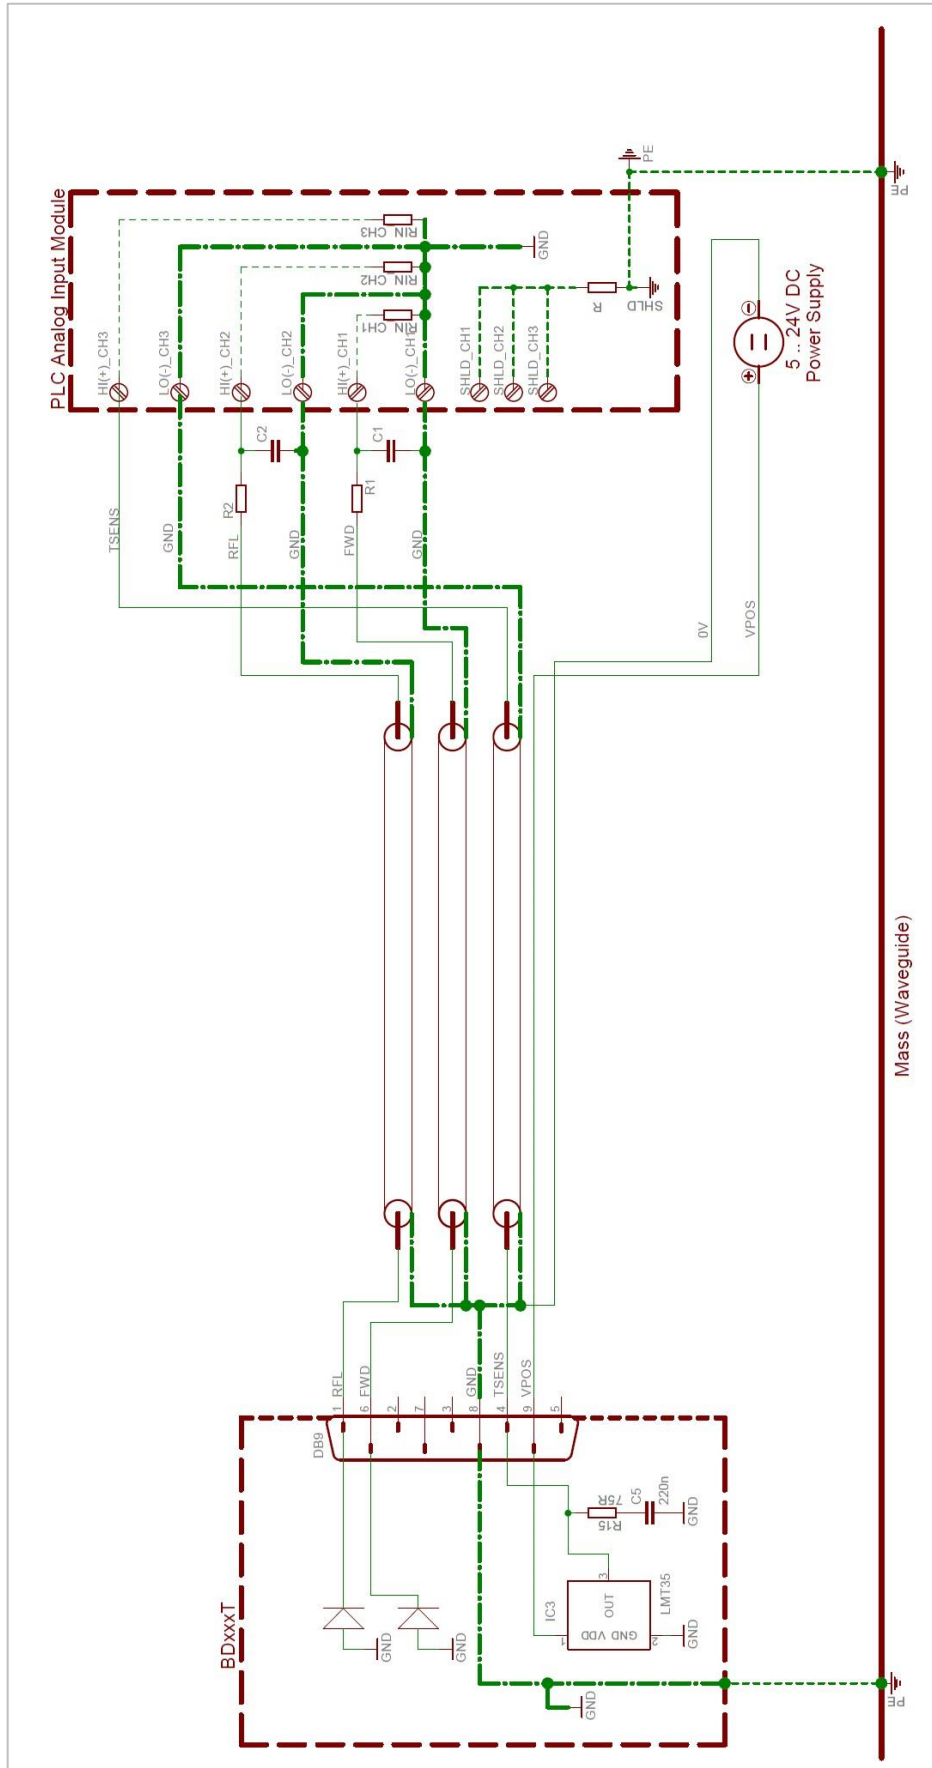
PLC Analog Input Module

HI(+)_CH3
LO(-)_CH3
HI(+)_CH2
LO(-)_CH2
HI(+)_CH1
LO(-)_CH1
SHLD_CH1
SHLD_CH2
SHLD_CH3

RIN CH3
RIN CH2
RIN CH1
GND
R
SHLD
PE

5...24V DC
Power Supply

C2
C1
R2
R1

TSENS
GND
RFL
GND
FWD
GND
0V
VPOS

PE

Mass (Waveguide)

1 RFL
6 FWD
2
7
3
8 GND
4 TSENS
9 VPOS
5
DB9

R15 75R
C5 220n
GND

IC3
OUT
GND VDD
LMT35
GND

GND
GND
GND

BDxxxT

PE